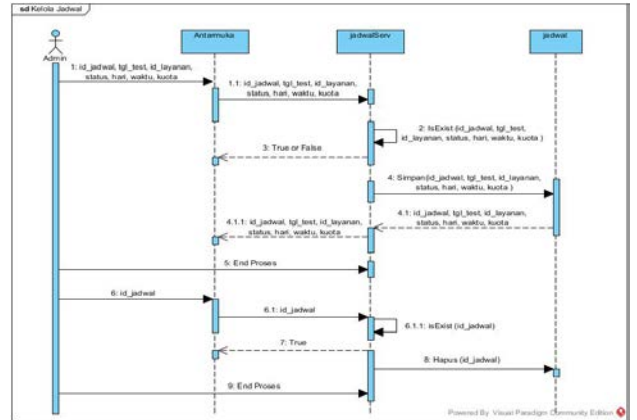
sd Kelola Jadwal

Admin

Antarmuka

jadwalServ

jadwal

1: id_jadwal, tgl_test, id_layanan, status, hari, waktu, kuota

1.1: id_jadwal, tgl_test, id_layanan, status, hari, waktu, kuota

2: IsExist (id_jadwal, tgl_test, id_layanan, status, hari, waktu, kuota )

3: True or False

4: Simpan(id_jadwal, tgl_test, id_layanan, status, hari, waktu, kuota )

4.1: id_jadwal, tgl_test, id_layanan, status, hari, waktu, kuota

4.1.1: id_jadwal, tgl_test, id_layanan, status, hari, waktu, kuota

5: End Proses

6: id_jadwal

6.1: id_jadwal

6.1.1: isExist (id_jadwal)

7: True

8: Hapus (id_jadwal)

9: End Proses

Powered By: Visual Paradigm Community Edition